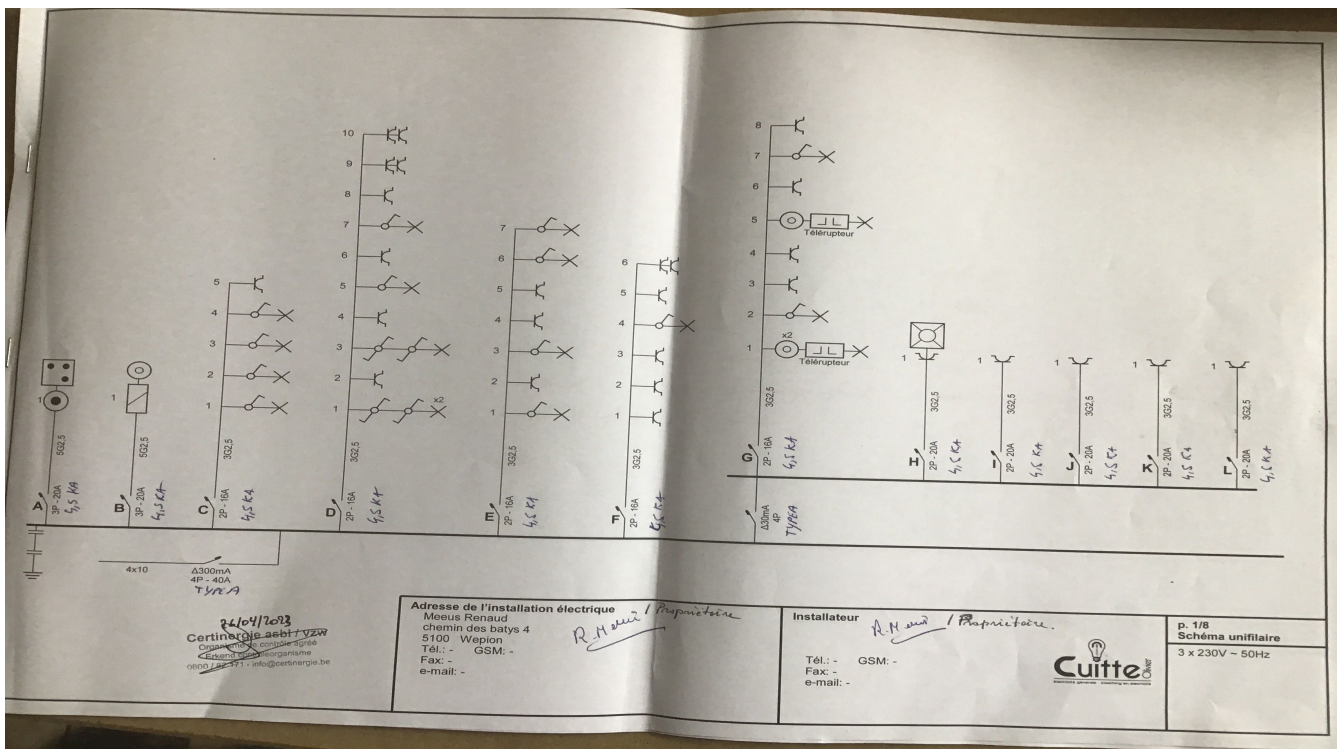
1
5G2,5
A
3P - 20A
4,5 KA

1
5G2,5
B
3P - 20A
4,5 KA

5
4
3
2
1
3G2,5
C
2P - 16A
4,5 KA

10
9
8
7
6
5
4
3
2
1
x2
3G2,5
D
2P - 16A
4,5 KA

7
6
5
4
3
2
1
3G2,5
E
2P - 16A
4,5 KA

6
5
4
3
2
1
3G2,5
F
2P - 16A
4,5 KA

8
7
6
5
Télérupteur
4
3
2
x2
1
Télérupteur
3G2,5
G
2P - 16A
4,5 KA

Δ30mA
4P
TYPEA

1
3G2,5
H
2P - 20A
4,5 KA

1
3G2,5
I
2P - 20A
4,5 KA

1
3G2,5
J
2P - 20A
4,5 KA

1
3G2,5
K
2P - 20A
4,5 KA

1
3G2,5
L
2P - 20A
4,5 KA

4x10
Δ300mA
4P - 40A
TYPEA

26/04/2023
Certinergie asbl / vzw
Organisme de contrôle agréé
Erkend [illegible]
0800 / 82 171 - info@certinergie.be

Adresse de l'installation électrique
Meeus Renaud
chemin des batys 4
5100 Wepion
Tél.: - GSM: -
Fax: -
e-mail: -
R.Meeus / Propriétaire

Installateur
R.Meeus / Propriétaire
Tél.: - GSM: -
Fax: -
e-mail: -
Cuitte Olivier

p. 1/8
Schéma unifilaire
3 x 230V ~ 50Hz